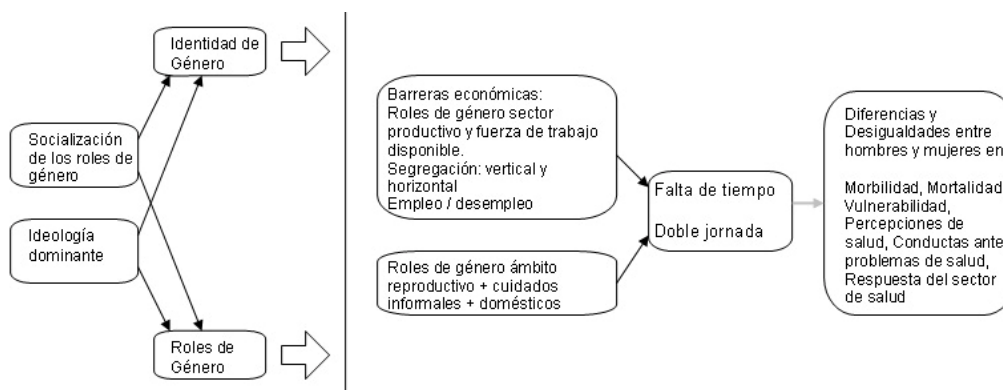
Identidad de Género

Socialización de los roles de género

Ideología dominante

Roles de Género

Barreras económicas:
Roles de género sector productivo y fuerza de trabajo disponible.
Segregación: vertical y horizontal
Empleo / desempleo

Roles de género ámbito reproductivo + cuidados informales + domésticos

Falta de tiempo

Doble jornada

Diferencias y Desigualdades entre hombres y mujeres en:

Morbilidad, Mortalidad, Vulnerabilidad, Percepciones de salud, Conductas ante problemas de salud, Respuesta del sector de salud